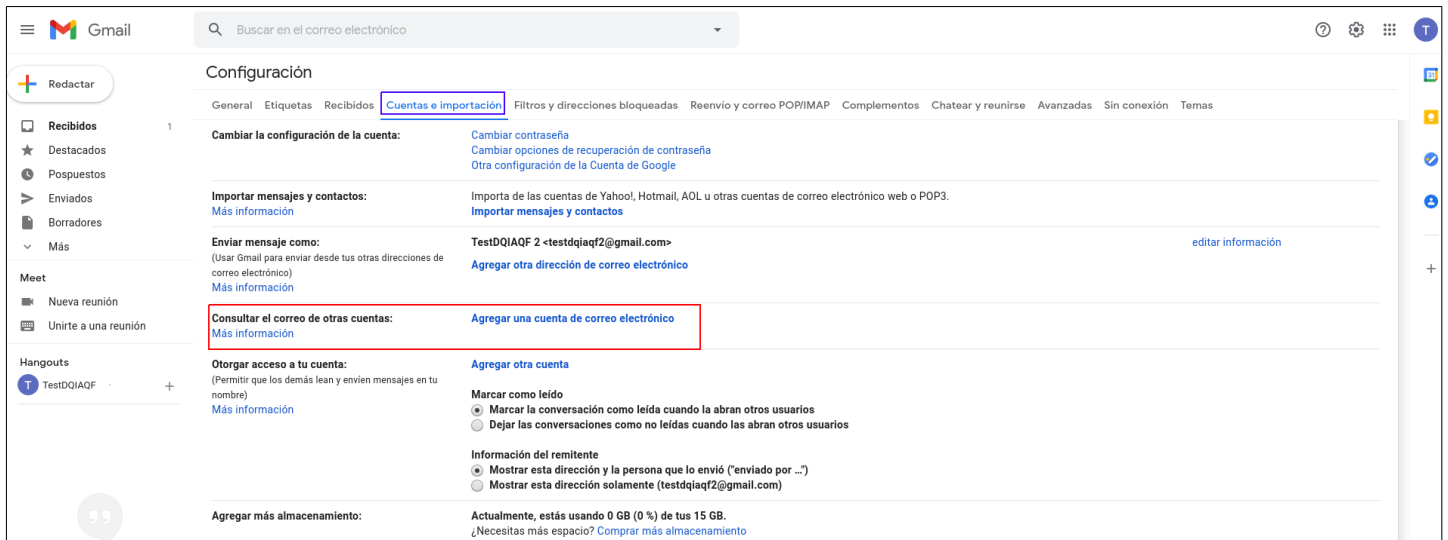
Gmail

Buscar en el correo electrónico

T

Redactar

Recibidos 1
Destacados
Pospuestos
Enviados
Borradores
Más

Meet
Nueva reunión
Unirte a una reunión

Hangouts
TestDQIAQF

Configuración

General Etiquetas Recibidos Cuentas e importación Filtros y direcciones bloqueadas Reenvío y correo POP/IMAP Complementos Chatear y reunirse Avanzadas Sin conexión Temas

Cambiar la configuración de la cuenta:
Cambiar contraseña
Cambiar opciones de recuperación de contraseña
Otra configuración de la Cuenta de Google

Importar mensajes y contactos:
Más información
Importa de las cuentas de Yahoo!, Hotmail, AOL u otras cuentas de correo electrónico web o POP3.
Importar mensajes y contactos

Enviar mensaje como:
(Usar Gmail para enviar desde tus otras direcciones de correo electrónico)
Más información
TestDQIAQF 2 <testdqiaqf2@gmail.com>
editar información
Agregar otra dirección de correo electrónico

Consultar el correo de otras cuentas:
Más información
Agregar una cuenta de correo electrónico

Otorgar acceso a tu cuenta:
(Permitir que los demás lean y envíen mensajes en tu nombre)
Más información
Agregar otra cuenta

Marcar como leído
Marcar la conversación como leída cuando la abran otros usuarios
Dejar las conversaciones como no leídas cuando las abran otros usuarios

Información del remitente
Mostrar esta dirección y la persona que lo envió ("enviado por ...")
Mostrar esta dirección solamente (testdqiaqf2@gmail.com)

Agregar más almacenamiento:
Actualmente, estás usando 0 GB (0 %) de tus 15 GB.
¿Necesitas más espacio? Comprar más almacenamiento